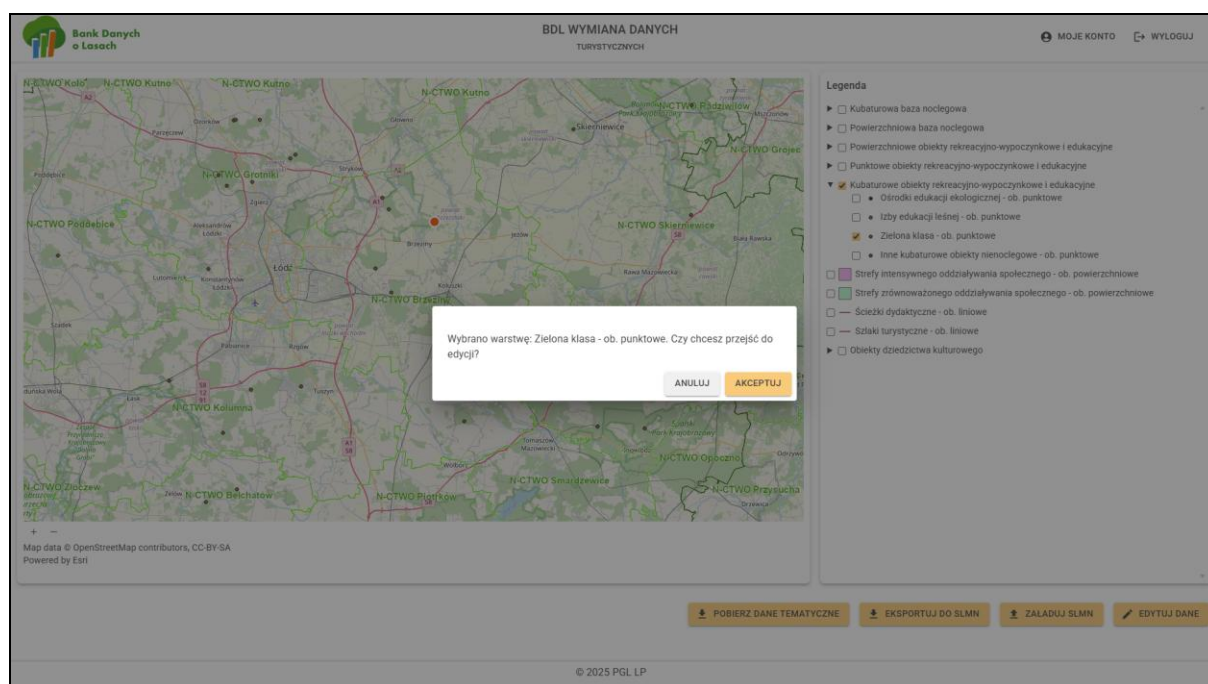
Bank Danych o Lasach

BDL WYMIANA DANYCH
TURYSTYCZNYCH

MOJE KONTO WYLOGUJ

N-CTWO Koło N-CTWO Kutno N-CTWO Kutno N-CTWO Kutno N-CTWO Radziwiłów N-CTWO Grotniki N-CTWO Grójec N-CTWO Poddębice N-CTWO Skierniewice Łódź N-CTWO Brzeziny N-CTWO Kolumna N-CTWO Opoczno N-CTWO Smardzewice N-CTWO Złoczew N-CTWO Bełchatów N-CTWO Piotrków N-CTWO Przysucha Skierniewice Rawa Mazowiecka Tomaszów Mazowiecki

+ −
Map data © OpenStreetMap contributors, CC-BY-SA
Powered by Esri

Legenda
Kubaturowa baza noclegowa
Powierzchniowa baza noclegowa
Powierzchniowe obiekty rekreacyjno-wypoczynkowe i edukacyjne
Punktowe obiekty rekreacyjno-wypoczynkowe i edukacyjne
Kubaturowe obiekty rekreacyjno-wypoczynkowe i edukacyjne
Ośrodki edukacji ekologicznej - ob. punktowe
Izby edukacji leśnej - ob. punktowe
Zielona klasa - ob. punktowe
Inne kubaturowe obiekty nienoclegowe - ob. punktowe
Strefy intensywnego oddziaływania społecznego - ob. powierzchniowe
Strefy zrównoważonego oddziaływania społecznego - ob. powierzchniowe
Ścieżki dydaktyczne - ob. liniowe
Szlaki turystyczne - ob. liniowe
Obiekty dziedzictwa kulturowego

Wybrano warstwę: Zielona klasa - ob. punktowe. Czy chcesz przejść do edycji?

ANULUJ AKCEPTUJ

POBIERZ DANE TEMATYCZNE EKSPORTUJ DO SLMN ZAŁADUJ SLMN EDYTUJ DANE

© 2025 PGL LP